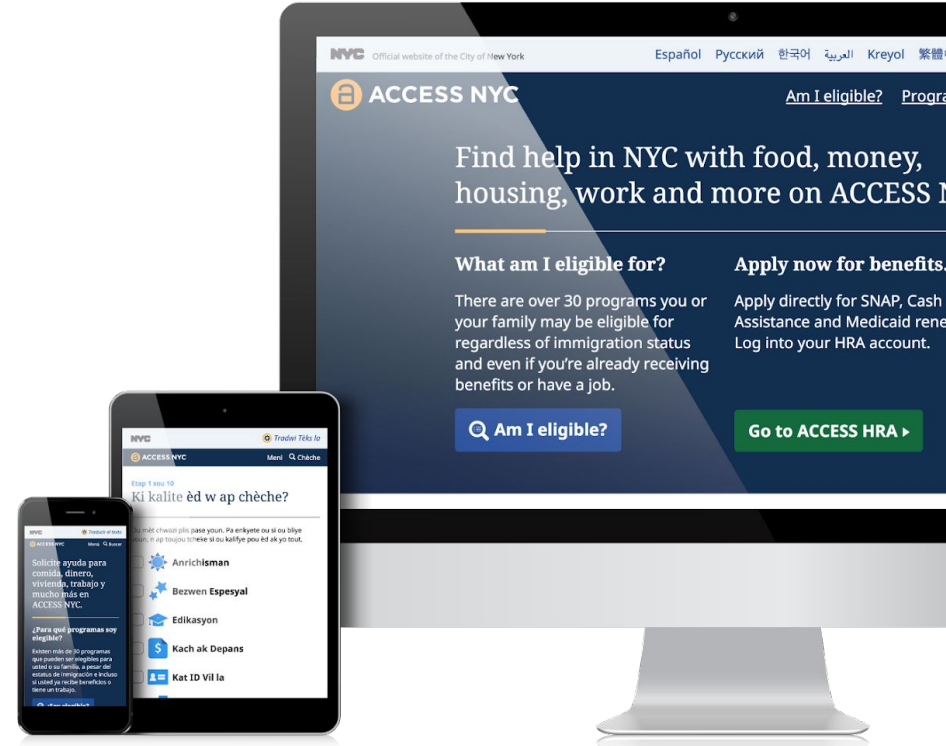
NYC Official website of the City of New York Español Русский 한국어 العربية Kreyol 繁體

ACCESS NYC

Am I eligible? Progra

Find help in NYC with food, money, housing, work and more on ACCESS N

What am I eligible for?

There are over 30 programs you or your family may be eligible for regardless of immigration status and even if you're already receiving benefits or have a job.

Am I eligible?

Apply now for benefits.

Apply directly for SNAP, Cash Assistance and Medicaid rene Log into your HRA account.

Go to ACCESS HRA ▸

NYC Tradwi Tèks la

ACCESS NYC Meni Chèche

Etap 1 sou 10

Ki kalite èd w ap chèche?

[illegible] mèt chwazi plis pase youn. Pa enkyete ou si ou bliye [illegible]n, n ap toujou tcheke si ou kalifye pou èd ak yo tout.

Anrichisman

Bezwen Espesyal

Edikasyon

Kach ak Depans

Kat ID Vil la

NYC Traducir el texto

ACCESS NYC Menú Buscar

Solicite ayuda para comida, dinero, vivienda, trabajo y mucho más en ACCESS NYC.

¿Para qué programas soy elegible?

Existen más de 30 programas que pueden ser elegibles para usted o su familia, a pesar del estatus de inmigración e incluso si usted ya recibe beneficios o tiene un trabajo.

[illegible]